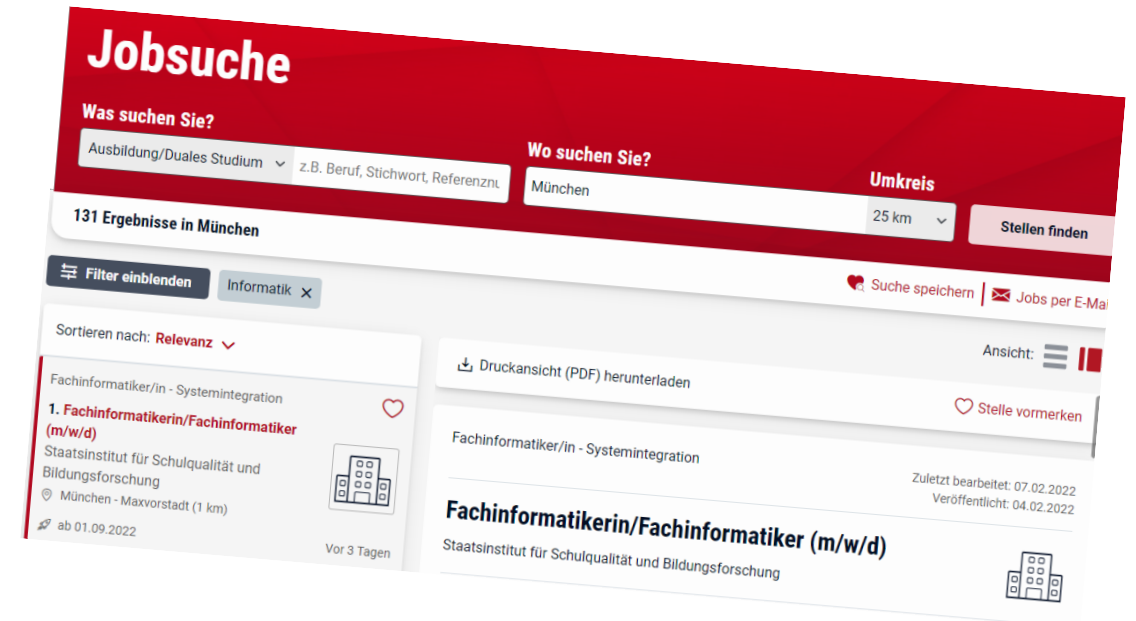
Jobsuche

Was suchen Sie?

Ausbildung/Duales Studium

z.B. Beruf, Stichwort, Referenznu

Wo suchen Sie?

München

Umkreis

25 km

Stellen finden

131 Ergebnisse in München

Filter einblenden

Informatik ×

Suche speichern

Jobs per E-Ma

Sortieren nach: Relevanz

Ansicht:

Druckansicht (PDF) herunterladen

Stelle vormerken

Fachinformatiker/in - Systemintegration

1. Fachinformatikerin/Fachinformatiker (m/w/d)

Staatsinstitut für Schulqualität und Bildungsforschung

München - Maxvorstadt (1 km)

ab 01.09.2022

Vor 3 Tagen

Fachinformatiker/in - Systemintegration

Zuletzt bearbeitet: 07.02.2022

Veröffentlicht: 04.02.2022

Fachinformatikerin/Fachinformatiker (m/w/d)

Staatsinstitut für Schulqualität und Bildungsforschung